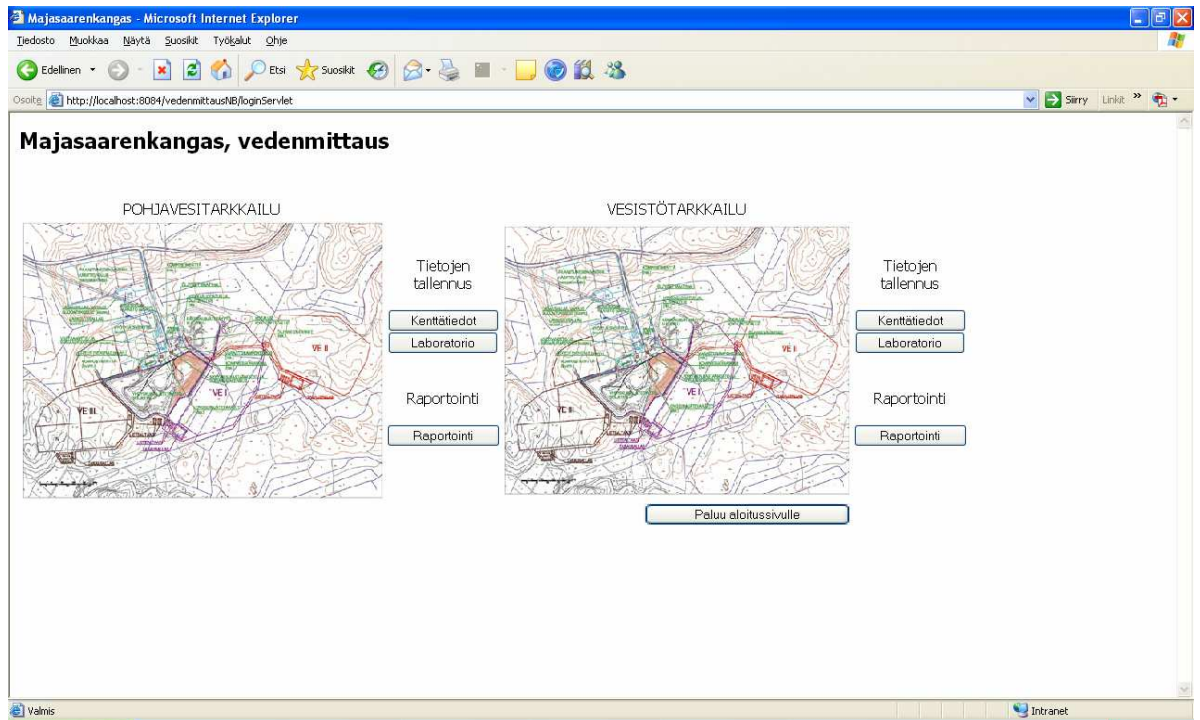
Majasaarenkangas - Microsoft Internet Explorer

Tiedosto Muokkaa Näytä Suosikit Työkalut Ohje

Edellinen Etsi Suosikit

Osoite http://localhost:8084/vedenmittausNB/loginServlet

Siirry Linkit »

Majasaarenkangas, vedenmittaus

POHJAVESITARKKAILU

VE I VE II VE III

Tietojen tallennus

Kenttätiedot

Laboratorio

Raportointi

Raportointi

VESISTÖTARKKAILU

VE I VE II VE III

Tietojen tallennus

Kenttätiedot

Laboratorio

Raportointi

Raportointi

Paluu aloitussivulle

Valmis

Intranet